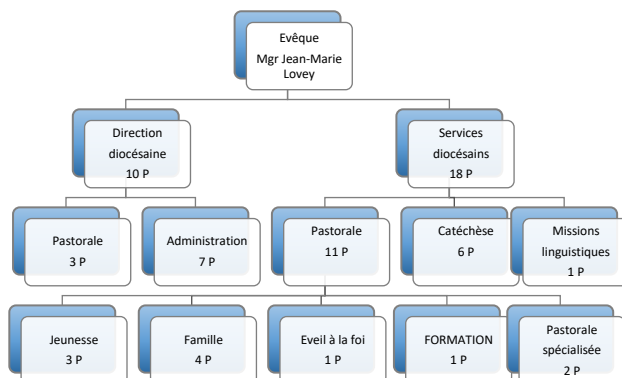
Evêque
Mgr Jean-Marie Lovey

Direction diocésaine
10 P

Services diocésains
18 P

Pastorale
3 P

Administration
7 P

Pastorale
11 P

Catéchèse
6 P

Missions linguistiques
1 P

Jeunesse
3 P

Famille
4 P

Eveil à la foi
1 P

FORMATION
1 P

Pastorale spécialisée
2 P